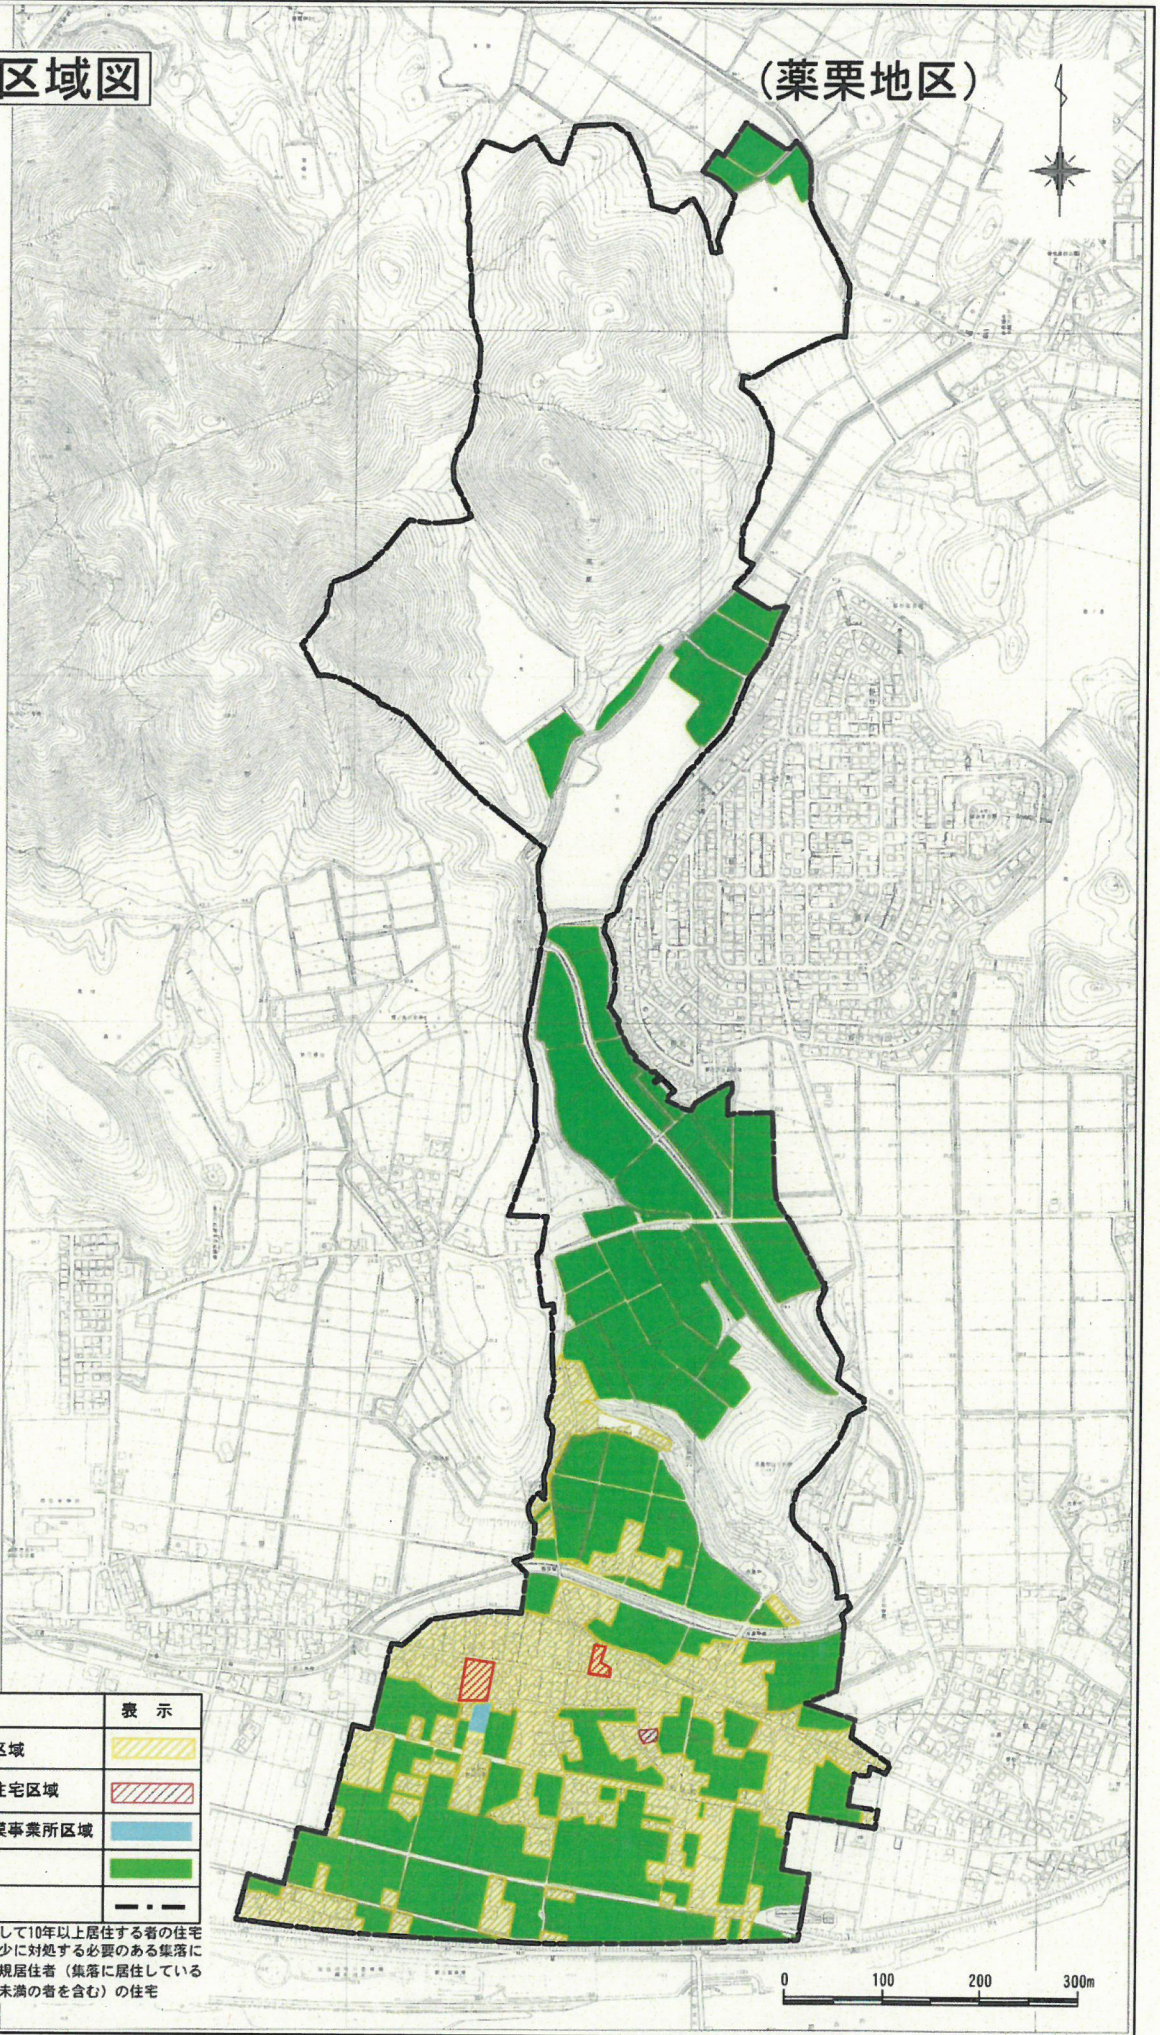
区域図

(薬栗地区)

| | 表示 |
|---|---|
| 区域 | |
| 住宅区域 | |
| 業事業所区域 | |
| | |
| | |

して10年以上居住する者の住宅
少に対処する必要のある集落に
規居住者（集落に居住している
未満の者を含む）の住宅

0 100 200 300m